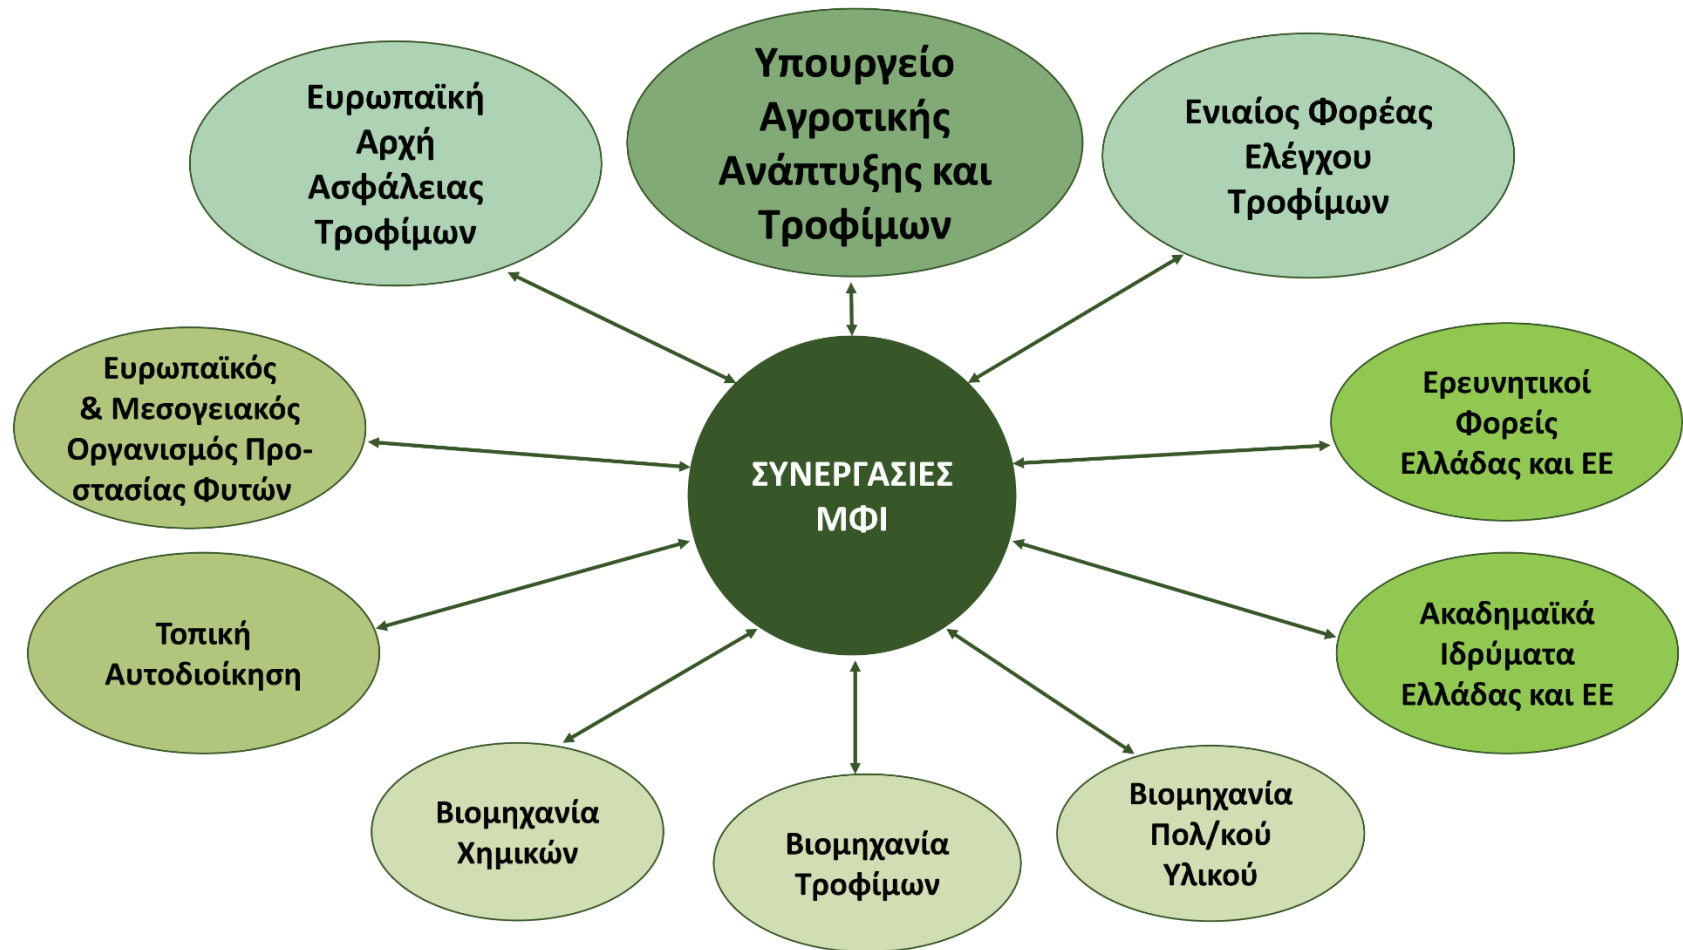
Ευρωπαϊκή Αρχή Ασφάλειας Τροφίμων

Υπουργείο Αγροτικής Ανάπτυξης και Τροφίμων

Ενιαίος Φορέας Ελέγχου Τροφίμων

Ευρωπαϊκός & Μεσογειακός Οργανισμός Προστασίας Φυτών

ΣΥΝΕΡΓΑΣΙΕΣ ΜΦΙ

Ερευνητικοί Φορείς Ελλάδας και ΕΕ

Τοπική Αυτοδιοίκηση

Ακαδημαϊκά Ιδρύματα Ελλάδας και ΕΕ

Βιομηχανία Χημικών

Βιομηχανία Τροφίμων

Βιομηχανία Πολ/κού Υλικού